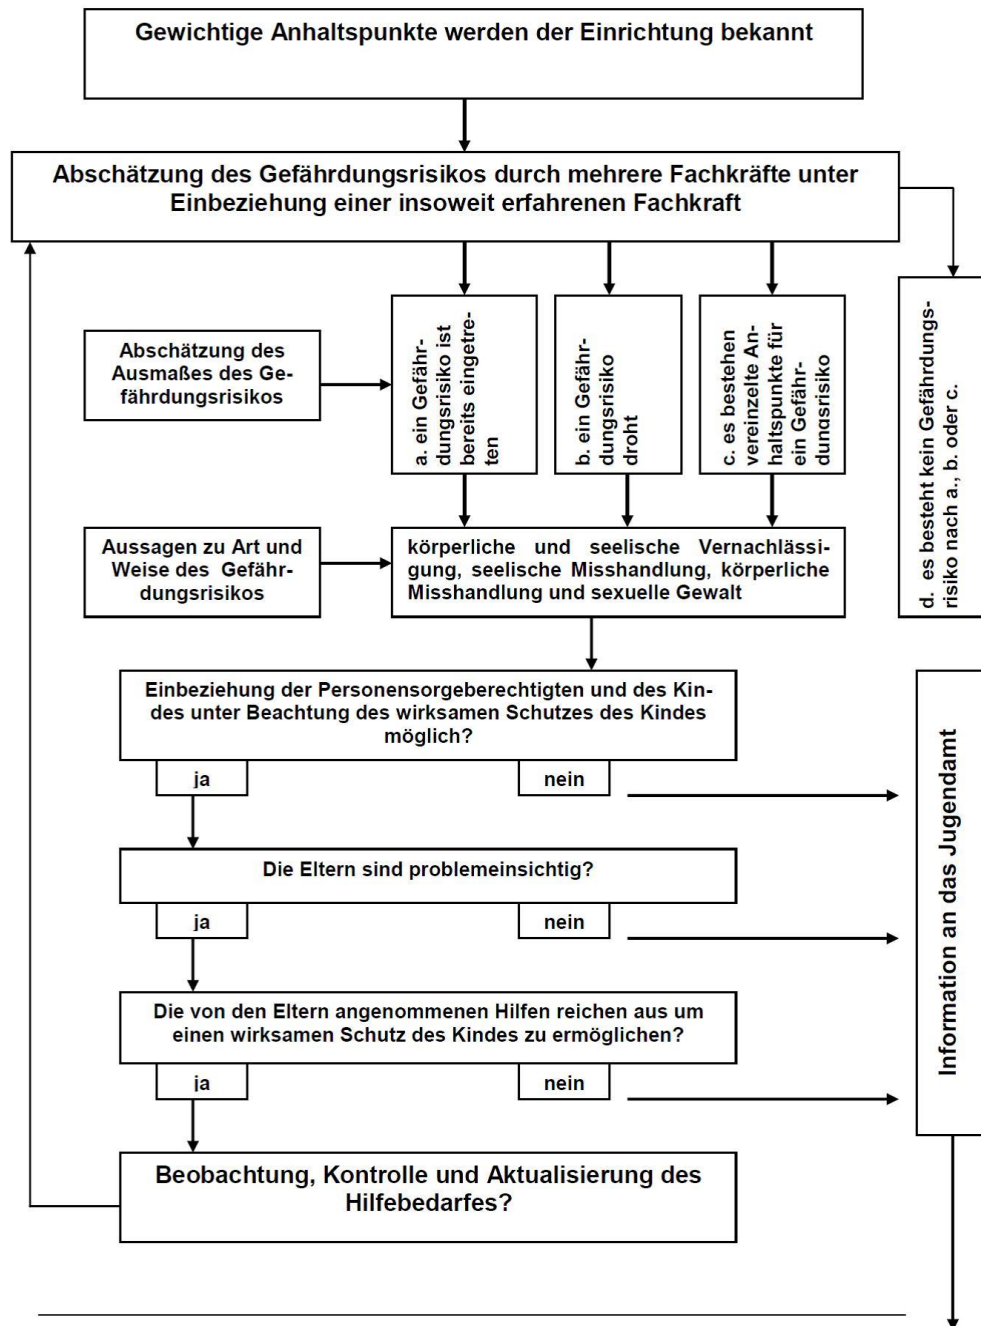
Gewichtige Anhaltspunkte werden der Einrichtung bekannt

Abschätzung des Gefährdungsrisikos durch mehrere Fachkräfte unter Einbeziehung einer insoweit erfahrenen Fachkraft

Abschätzung des Ausmaßes des Gefährdungsrisikos

a. ein Gefährdungsrisiko ist bereits eingetreten

b. ein Gefährdungsrisiko droht

c. es bestehen vereinzelte Anhaltspunkte für ein Gefährdungsrisiko

d. es besteht kein Gefährdungsrisiko nach a., b. oder c.

Aussagen zu Art und Weise des Gefährdungsrisikos

körperliche und seelische Vernachlässigung, seelische Misshandlung, körperliche Misshandlung und sexuelle Gewalt

Einbeziehung der Personensorgeberechtigten und des Kindes unter Beachtung des wirksamen Schutzes des Kindes möglich?

ja

nein

Die Eltern sind problemeinsichtig?

ja

nein

Die von den Eltern angenommenen Hilfen reichen aus um einen wirksamen Schutz des Kindes zu ermöglichen?

ja

nein

Information an das Jugendamt

Beobachtung, Kontrolle und Aktualisierung des Hilfebedarfes?